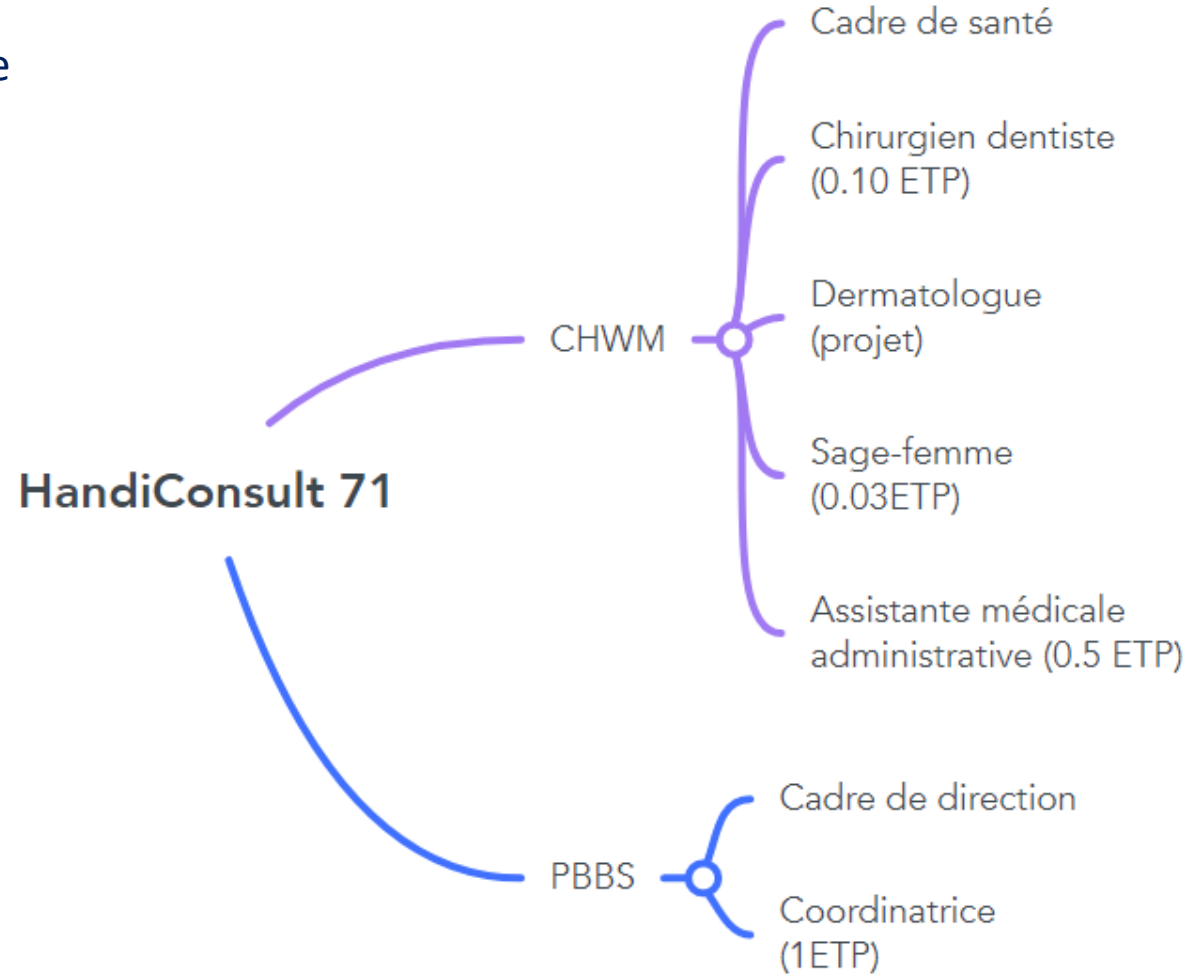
e

HandiConsult 71

CHWM

Cadre de santé

Chirurgien dentiste (0.10 ETP)

Dermatologue (projet)

Sage-femme (0.03ETP)

Assistante médicale administrative (0.5 ETP)

PBBS

Cadre de direction

Coordinatrice (1ETP)